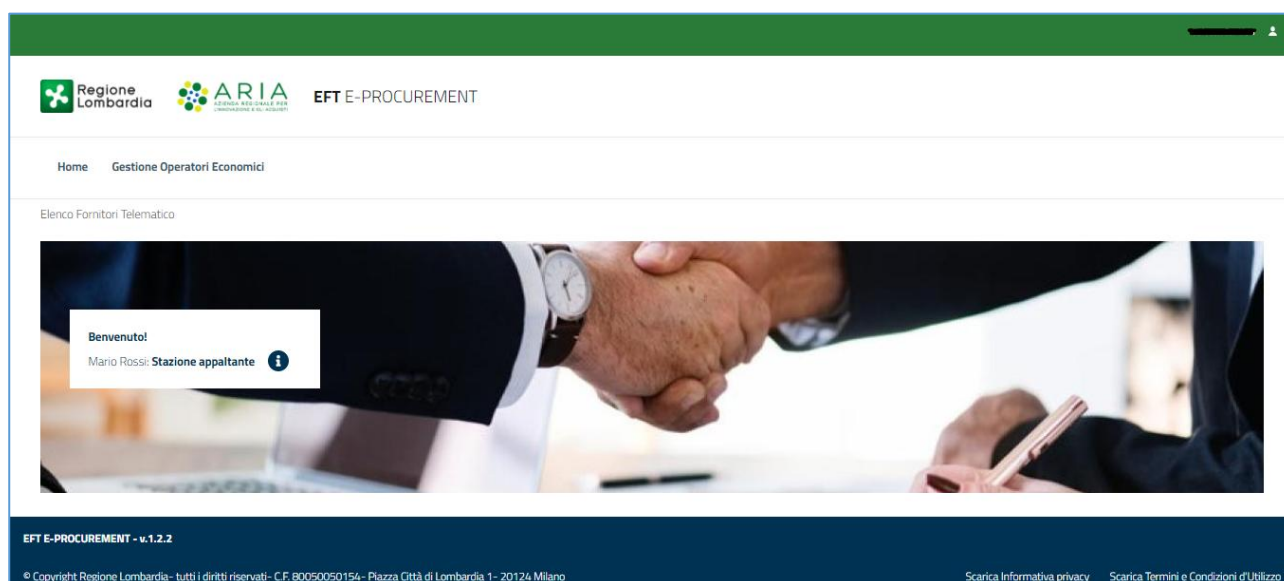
Regione Lombardia

ARIA
AZIENDA REGIONALE PER L'INNOVAZIONE E GLI ACQUISTI

EFT E-PROCUREMENT

Home Gestione Operatori Economici

Elenco Fornitori Telematico

Benvenuto!
Mario Rossi: Stazione appaltante

EFT E-PROCUREMENT - v.1.2.2

© Copyright Regione Lombardia - tutti i diritti riservati - C.F. 80050050154 - Piazza Città di Lombardia 1 - 20124 Milano

Scarica Informativa privacy Scarica Termini e Condizioni d'Utilizzo